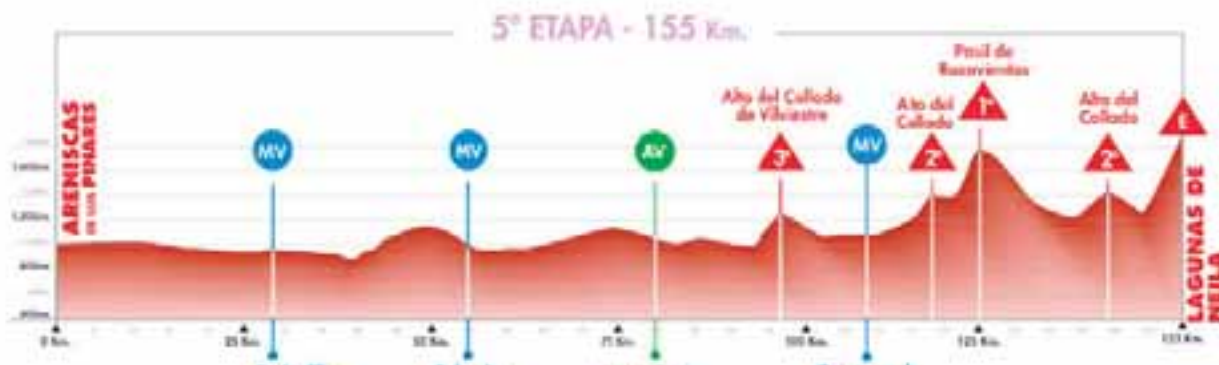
5° ETAPA - 155 Km.

ARENISCAS DE LOS PINARES

MV

MV

AV

Alto del Collado de Vilviestre

3ª

MV

Alto del Collado

2ª

Pasil de Rucavientos

1ª

Alto del Collado

2ª

E

LAGUNAS DE NEILA

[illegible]

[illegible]

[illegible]

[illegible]

0 Km.

25 Km.

50 Km.

75 Km.

100 Km.

125 Km.

155 Km.